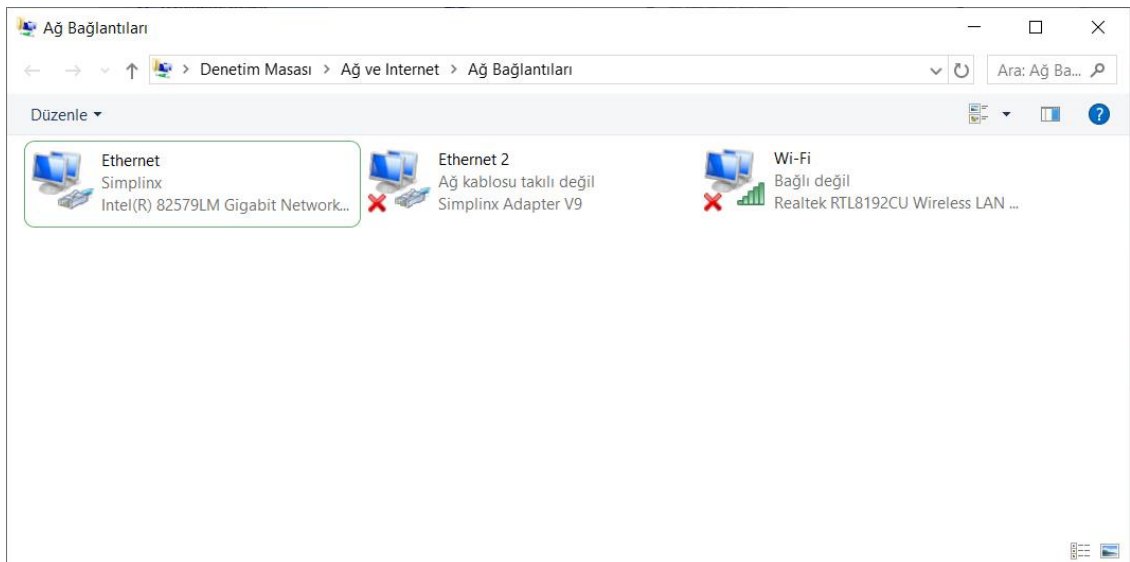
Ağ Bağlantıları

Denetim Masası > Ağ ve Internet > Ağ Bağlantıları

Ara: Ağ Ba...

Düzenle

Ethernet
Simplinx
Intel(R) 82579LM Gigabit Network...

Ethernet 2
Ağ kablosu takılı değil
Simplinx Adapter V9

Wi-Fi
Bağlı değil
Realtek RTL8192CU Wireless LAN ...